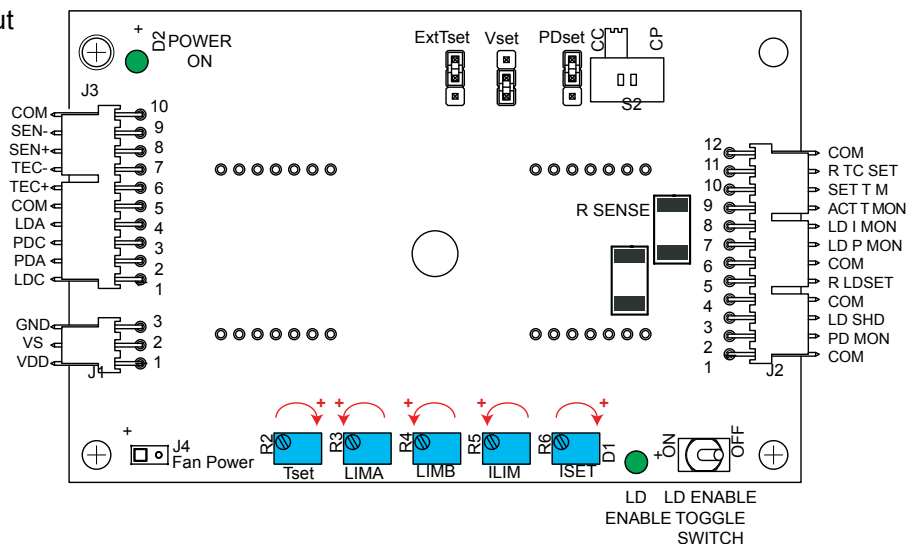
ut

+ D2 POWER ON

ExtTset Vset PDset CC CP

S2

J3
COM 10
SEN- 9
SEN+ 8
TEC- 7
TEC+ 6
COM 5
LDA 4
PDC 3
PDA 2
LDC 1

GND 3
VS 2
VDD 1
J1

R SENSE

12 COM
11 R TC SET
10 SET T M
9 ACT T MON
8 LD I MON
7 LD P MON
6 COM
5 R LDSET
4 COM
3 LD SHD
2 PD MON
1 COM
J2

+ J4 Fan Power

R2 Tset
R3 LIMA
R4 LIMB
R5 ILIM
R6 ISET
D1

+ ON OFF

LD ENABLE
LD ENABLE TOGGLE SWITCH